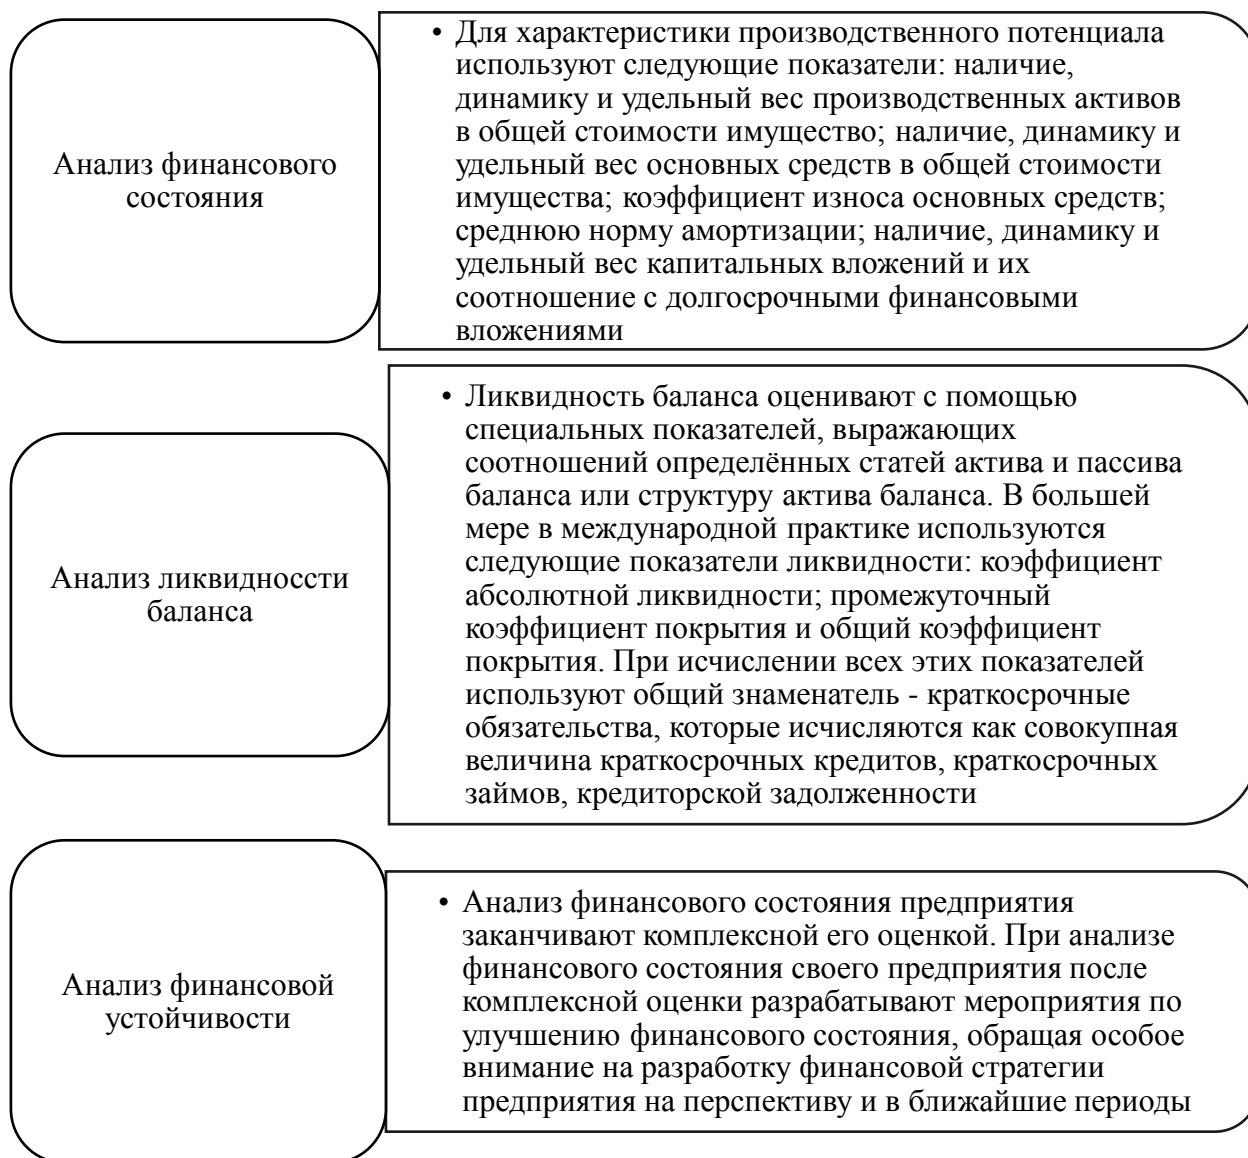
Анализ финансового состояния

• Для характеристики производственного потенциала используют следующие показатели: наличие, динамику и удельный вес производственных активов в общей стоимости имущество; наличие, динамику и удельный вес основных средств в общей стоимости имущества; коэффициент износа основных средств; среднюю норму амортизации; наличие, динамику и удельный вес капитальных вложений и их соотношение с долгосрочными финансовыми вложениями

Анализ ликвидносcти баланса

• Ликвидность баланса оценивают с помощью специальных показателей, выражающих соотношений определённых статей актива и пассива баланса или структуру актива баланса. В большей мере в международной практике используются следующие показатели ликвидности: коэффициент абсолютной ликвидности; промежуточный коэффициент покрытия и общий коэффициент покрытия. При исчислении всех этих показателей используют общий знаменатель - краткосрочные обязательства, которые исчисляются как совокупная величина краткосрочных кредитов, краткосрочных займов, кредиторской задолженности

Анализ финансовой устойчивости

• Анализ финансового состояния предприятия заканчивают комплексной его оценкой. При анализе финансового состояния своего предприятия после комплексной оценки разрабатывают мероприятия по улучшению финансового состояния, обращая особое внимание на разработку финансовой стратегии предприятия на перспективу и в ближайшие периоды